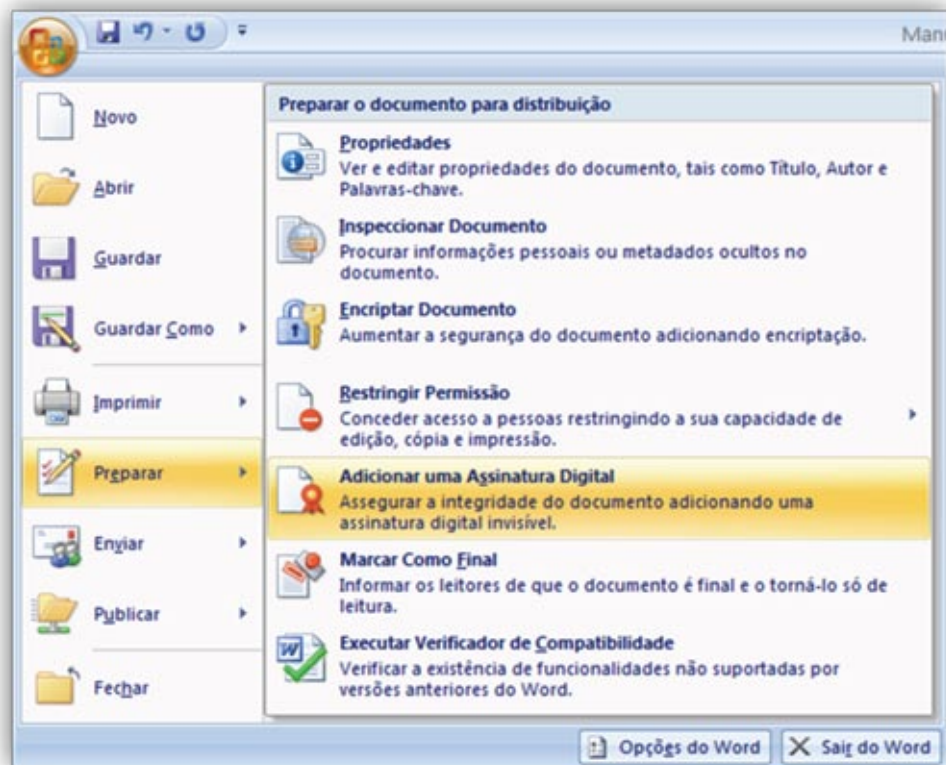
Manu

Novo

Abrir

Guardar

Guardar Como

Imprimir

Preparar

Enviar

Publicar

Fechar

Preparar o documento para distribuição

Propriedades
Ver e editar propriedades do documento, tais como Título, Autor e Palavras-chave.

Inspeccionar Documento
Procurar informações pessoais ou metadados ocultos no documento.

Encriptar Documento
Aumentar a segurança do documento adicionando encriptação.

Restringir Permissão
Conceder acesso a pessoas restringindo a sua capacidade de edição, cópia e impressão.

Adicionar uma Assinatura Digital
Assegurar a integridade do documento adicionando uma assinatura digital invisível.

Marcar Como Final
Informar os leitores de que o documento é final e o torná-lo só de leitura.

Executar Verificador de Compatibilidade
Verificar a existência de funcionalidades não suportadas por versões anteriores do Word.

Opções do Word

Sair do Word